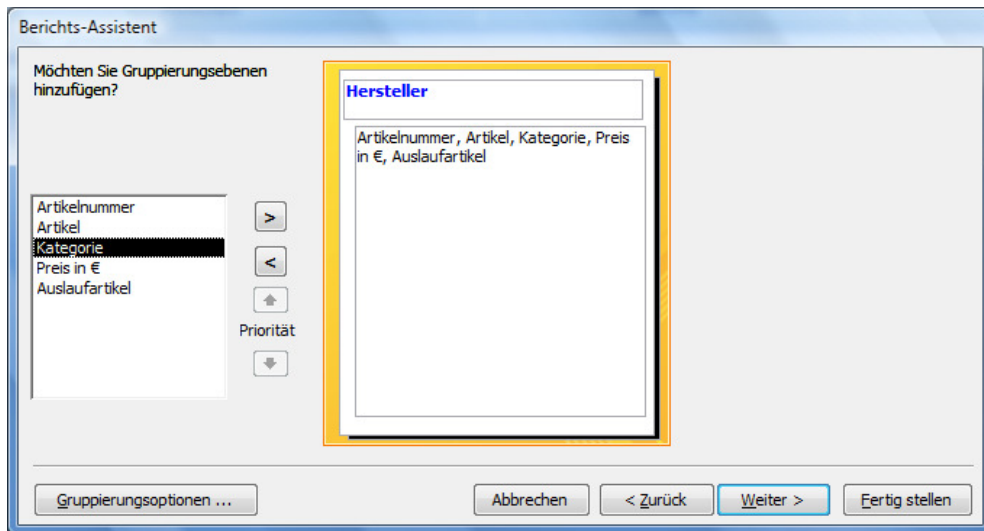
Berichts-Assistent

Möchten Sie Gruppierungsebenen hinzufügen?

Artikelnummer
Artikel
Kategorie
Preis in €
Auslaufartikel

>
<
Priorität

Hersteller

Artikelnummer, Artikel, Kategorie, Preis in €, Auslaufartikel

Gruppierungsoptionen ...

Abbrechen

< Zurück

Weiter >

Fertig stellen